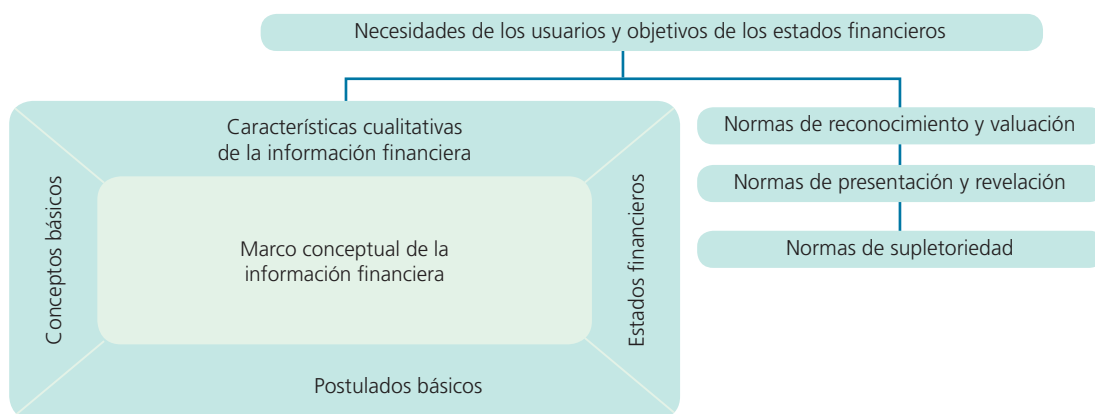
Necesidades de los usuarios y objetivos de los estados financieros

Características cualitativas de la información financiera

Conceptos básicos

Marco conceptual de la información financiera

Estados financieros

Postulados básicos

Normas de reconocimiento y valuación

Normas de presentación y revelación

Normas de supletoriedad